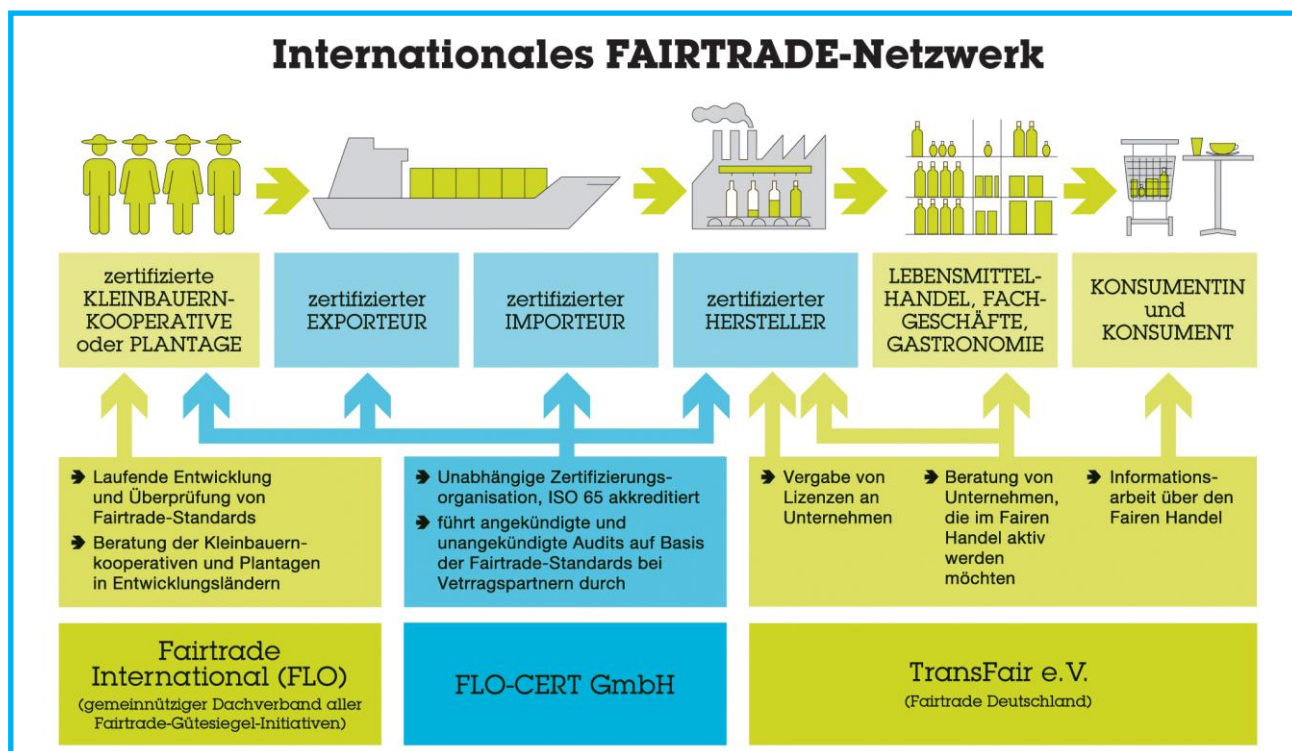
Internationales FAIRTRADE-Netzwerk

zertifizierte KLEINBAUERN-KOOPERATIVE oder PLANTAGE

zertifizierter EXPORTEUR

zertifizierter IMPORTEUR

zertifizierter HERSTELLER

LEBENSMITTEL-HANDEL, FACH-GESCHÄFTE, GASTRONOMIE

KONSUMENTIN und KONSUMENT

➔ Laufende Entwicklung und Überprüfung von Fairtrade-Standards

➔ Beratung der Kleinbauernkooperativen und Plantagen in Entwicklungsländern

➔ Unabhängige Zertifizierungsorganisation, ISO 65 akkreditiert

➔ führt angekündigte und unangekündigte Audits auf Basis der Fairtrade-Standards bei Vetragspartnern durch

➔ Vergabe von Lizenzen an Unternehmen

➔ Beratung von Unternehmen, die im Fairen Handel aktiv werden möchten

➔ Informationsarbeit über den Fairen Handel

Fairtrade International (FLO)
(gemeinnütziger Dachverband aller Fairtrade-Gütesiegel-Initiativen)

FLO-CERT GmbH

TransFair e.V.
(Fairtrade Deutschland)